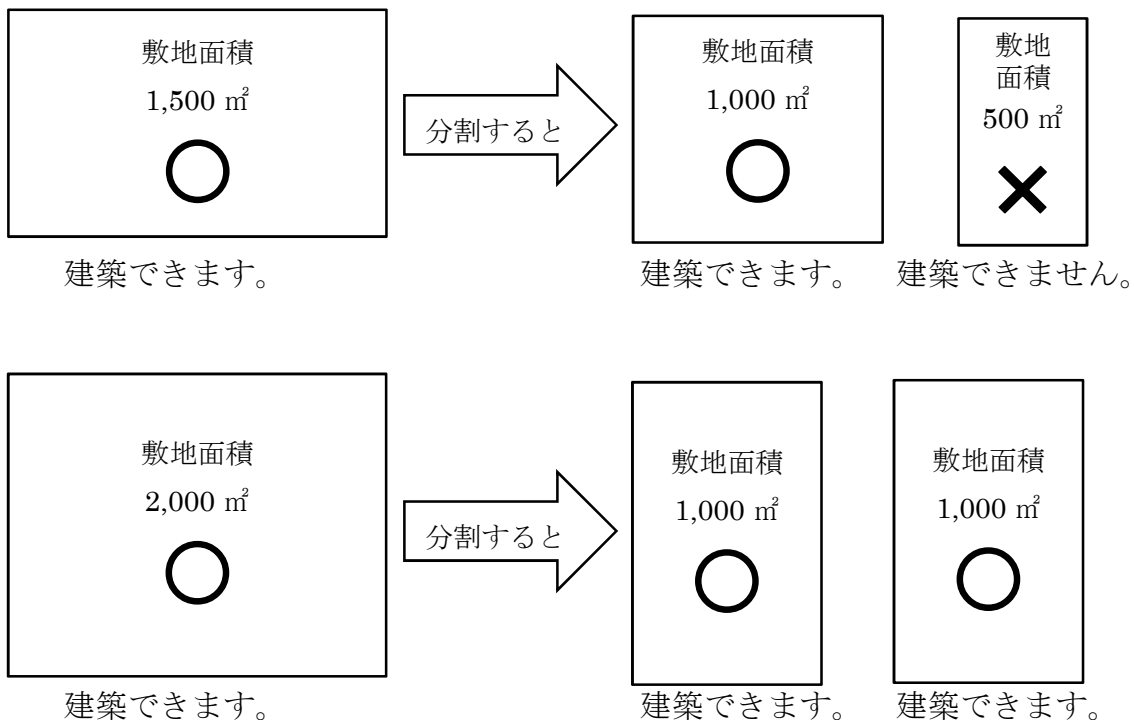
敷地面積
1,500 ㎡
○

建築できます。

分割すると

敷地面積
1,000 ㎡
○

建築できます。

敷地
面積
500 ㎡
×

建築できません。

敷地面積
2,000 ㎡
○

建築できます。

分割すると

敷地面積
1,000 ㎡
○

建築できます。

敷地面積
1,000 ㎡
○

建築できます。